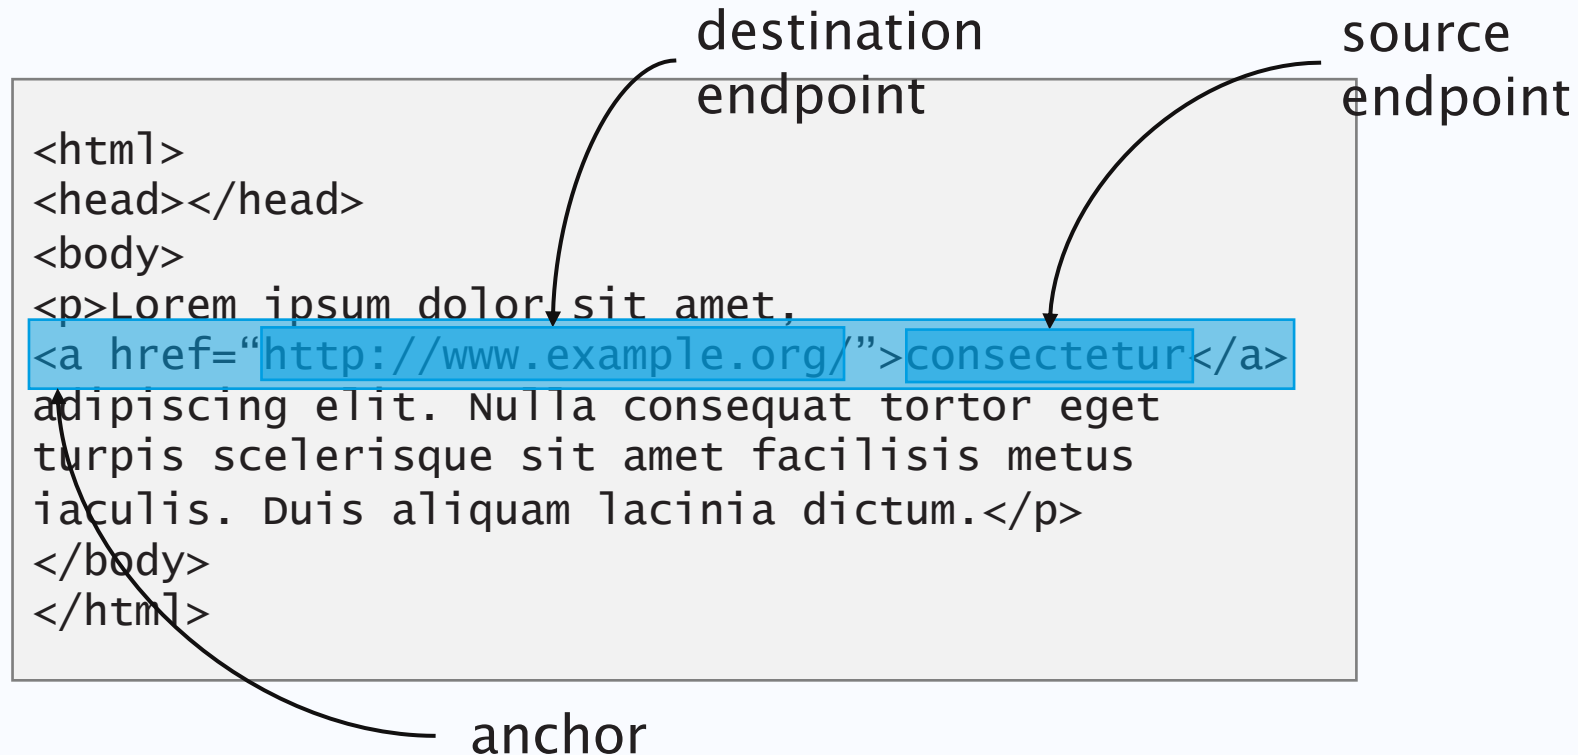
destination endpoint

source endpoint

<html>
<head></head>
<body>
<p>Lorem ipsum dolor sit amet,
<a href="http://www.example.org/">consectetur</a>
adipiscing elit. Nulla consequat tortor eget
turpis scelerisque sit amet facilisis metus
iaculis. Duis aliquam lacinia dictum.</p>
</body>
</html>

anchor